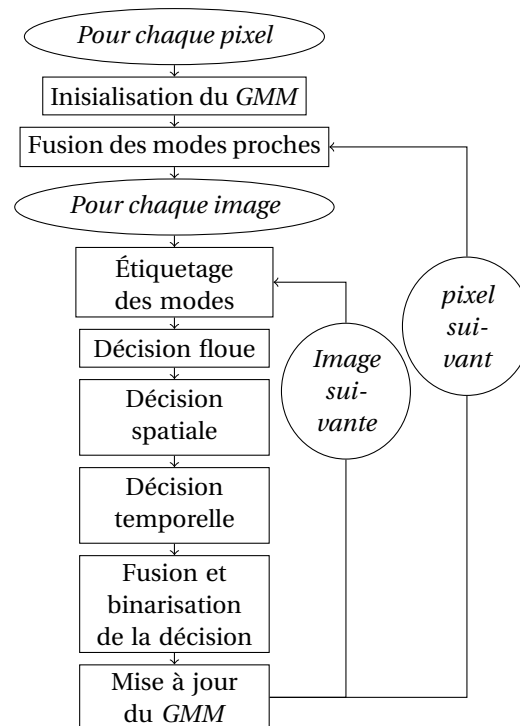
Pour chaque pixel

Inisialisation du GMM

Fusion des modes proches

Pour chaque image

Étiquetage des modes

Décision floue

Décision spatiale

Décision temporelle

Fusion et binarisation de la décision

Mise à jour du GMM

Image suivante

pixel suivant